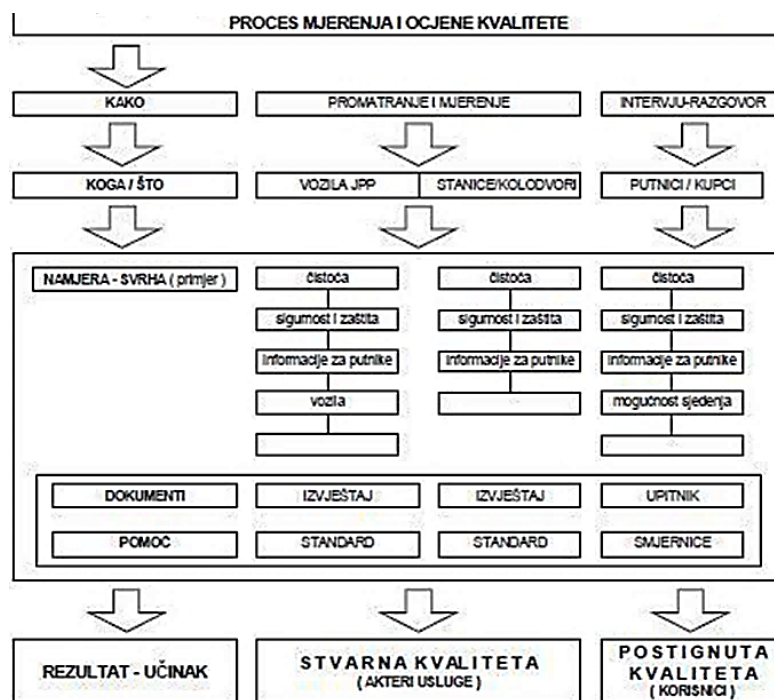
PROCES MJERENJA I OCJENE KVALITETE

KAKO

PROMATRANJE I MJERENJE

INTERVJU-RAZGOVOR

KOGA / ŠTO

VOZILA JPP

STANICE/KOLODVORI

PUTNICI / KUPCI

NAMJERA - SVRHA ( primjer )

čistoća

sigurnost i zaštita

informacije za putnike

vozila

čistoća

sigurnost i zaštita

informacije za putnike

čistoća

sigurnost i zaštita

informacije za putnike

mogućnost sjedenja

DOKUMENTI

IZVJEŠTAJ

IZVJEŠTAJ

UPITNIK

POMOC

STANDARD

STANDARD

SMJERNICE

REZULTAT - UČINAK

STVARNA KVALITETA
( AKTERI USLUGE )

POSTIGNUTA KVALITETA
( KORISNICI )